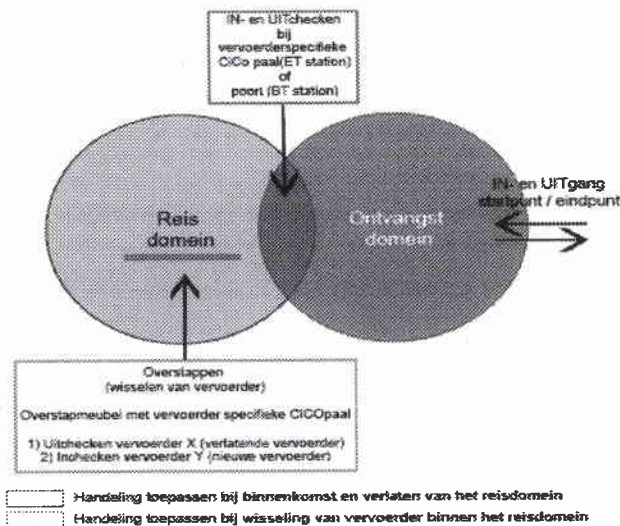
IN- en UITchecken bij vervoerderspecifieke CiCo paal(ET station) of poort (BT station)

Reis domein

Ontvangst domein

IN- en UITgang startpunt / eindpunt

Overstappen (wisselen van vervoerder)

Overstapmeubel met vervoerder specifieke CICOpaal

1) Uitchecken vervoerder X (verlatende vervoerder)
2) Inchecken vervoerder Y (nieuwe vervoerder)

Handeling toepassen bij binnenkomst en verlaten van het reisdomein

Handeling toepassen bij wisseling van vervoerder binnen het reisdomein